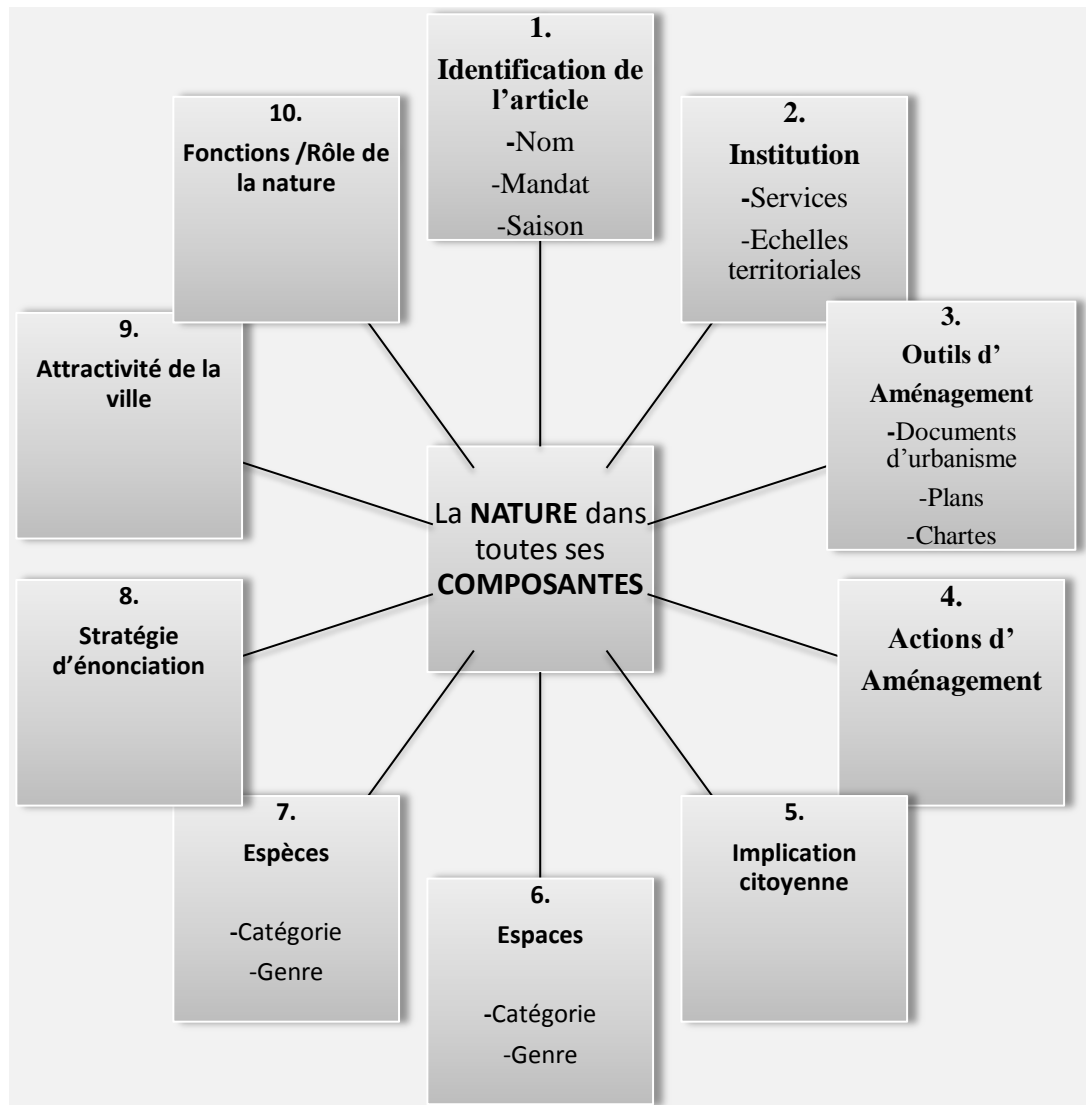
1.
Identification de l'article
-Nom
-Mandat
-Saison

2.
Institution
-Services
-Echelles territoriales

3.
Outils d' Aménagement
-Documents d'urbanisme
-Plans
-Chartes

4.
Actions d' Aménagement

5.
Implication citoyenne

6.
Espaces
-Catégorie
-Genre

7.
Espèces
-Catégorie
-Genre

8.
Stratégie d'énonciation

9.
Attractivité de la ville

10.
Fonctions /Rôle de la nature

La NATURE dans toutes ses COMPOSANTES